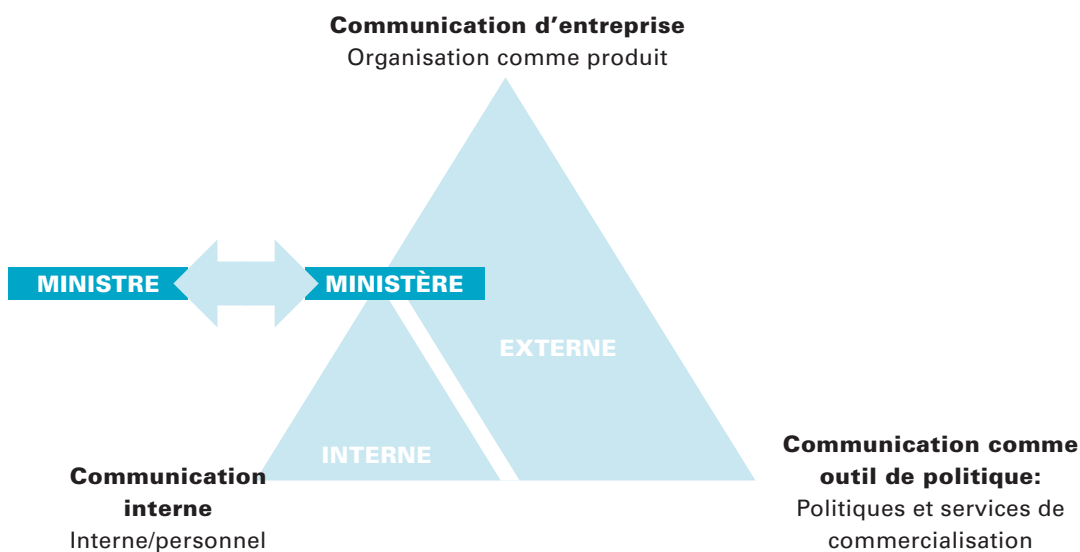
**Communication d'entreprise**
Organisation comme produit

MINISTRE

MINISTÈRE

EXTERNE

INTERNE

**Communication interne**
Interne/personnel

**Communication comme outil de politique:**
Politiques et services de commercialisation